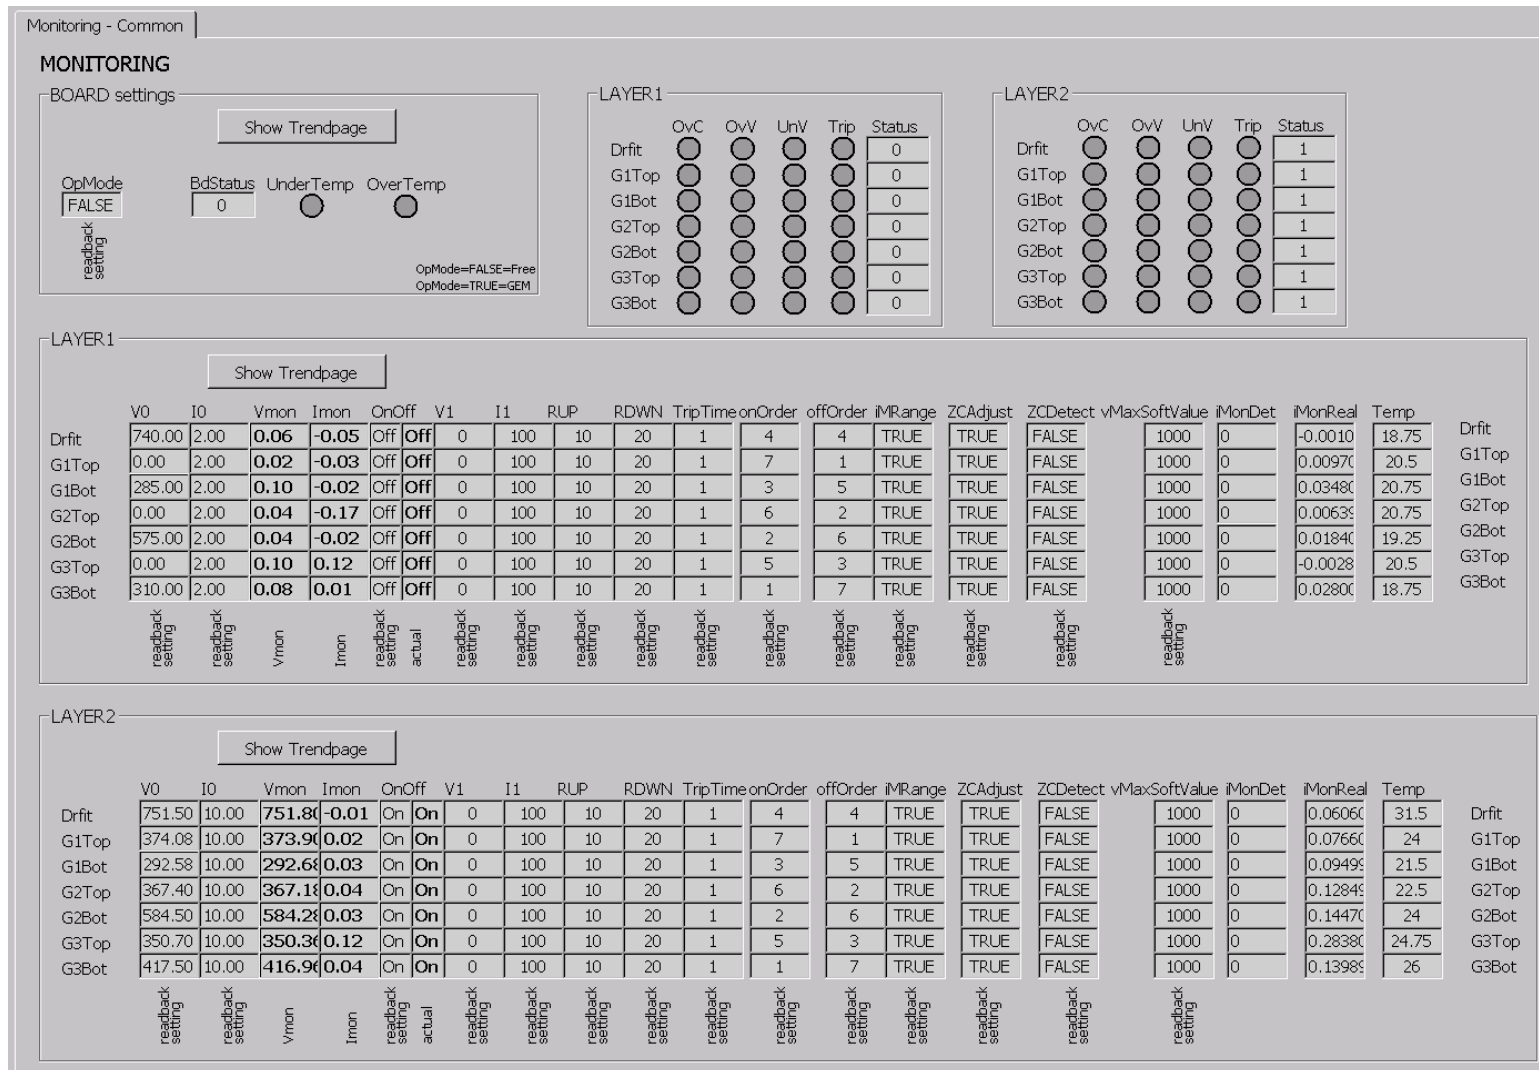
Monitoring - Common

MONITORING

BOARD settings

Show Trendpage

OpMode FALSE readback setting

BdStatus 0

UnderTemp OverTemp

OpMode=FALSE=Free
OpMode=TRUE=GEM

LAYER1

| | OvC | OvV | UnV | Trip | Status |
|---|---|---|---|---|---|
| Drfit | | | | | 0 |
| G1Top | | | | | 0 |
| G1Bot | | | | | 0 |
| G2Top | | | | | 0 |
| G2Bot | | | | | 0 |
| G3Top | | | | | 0 |
| G3Bot | | | | | 0 |

LAYER2

| | OvC | OvV | UnV | Trip | Status |
|---|---|---|---|---|---|
| Drfit | | | | | 1 |
| G1Top | | | | | 1 |
| G1Bot | | | | | 1 |
| G2Top | | | | | 1 |
| G2Bot | | | | | 1 |
| G3Top | | | | | 1 |
| G3Bot | | | | | 1 |

LAYER1

Show Trendpage

| | V0 | I0 | Vmon | Imon | OnOff | | V1 | I1 | RUP | RDWN | TripTime | onOrder | offOrder | iMRange | ZCAdjust | ZCDetect | vMaxSoftValue | iMonDet | iMonReal | Temp | |
|---|---|---|---|---|---|---|---|---|---|---|---|---|---|---|---|---|---|---|---|---|---|
| Drfit | 740.00 | 2.00 | 0.06 | -0.05 | Off | Off | 0 | 100 | 10 | 20 | 1 | 4 | 4 | TRUE | TRUE | FALSE | 1000 | 0 | -0.0010 | 18.75 | Drfit |
| G1Top | 0.00 | 2.00 | 0.02 | -0.03 | Off | Off | 0 | 100 | 10 | 20 | 1 | 7 | 1 | TRUE | TRUE | FALSE | 1000 | 0 | 0.00970 | 20.5 | G1Top |
| G1Bot | 285.00 | 2.00 | 0.10 | -0.02 | Off | Off | 0 | 100 | 10 | 20 | 1 | 3 | 5 | TRUE | TRUE | FALSE | 1000 | 0 | 0.03480 | 20.75 | G1Bot |
| G2Top | 0.00 | 2.00 | 0.04 | -0.17 | Off | Off | 0 | 100 | 10 | 20 | 1 | 6 | 2 | TRUE | TRUE | FALSE | 1000 | 0 | 0.00639 | 20.75 | G2Top |
| G2Bot | 575.00 | 2.00 | 0.04 | -0.02 | Off | Off | 0 | 100 | 10 | 20 | 1 | 2 | 6 | TRUE | TRUE | FALSE | 1000 | 0 | 0.01840 | 19.25 | G2Bot |
| G3Top | 0.00 | 2.00 | 0.10 | 0.12 | Off | Off | 0 | 100 | 10 | 20 | 1 | 5 | 3 | TRUE | TRUE | FALSE | 1000 | 0 | -0.0028 | 20.5 | G3Top |
| G3Bot | 310.00 | 2.00 | 0.08 | 0.01 | Off | Off | 0 | 100 | 10 | 20 | 1 | 1 | 7 | TRUE | TRUE | FALSE | 1000 | 0 | 0.02800 | 18.75 | G3Bot |

readback setting readback setting Vmon Imon readback setting actual readback setting readback setting readback setting readback setting readback setting readback setting readback setting readback setting readback setting readback setting readback setting

LAYER2

Show Trendpage

| | V0 | I0 | Vmon | Imon | OnOff | | V1 | I1 | RUP | RDWN | TripTime | onOrder | offOrder | iMRange | ZCAdjust | ZCDetect | vMaxSoftValue | iMonDet | iMonReal | Temp | |
|---|---|---|---|---|---|---|---|---|---|---|---|---|---|---|---|---|---|---|---|---|---|
| Drfit | 751.50 | 10.00 | 751.8( | -0.01 | On | On | 0 | 100 | 10 | 20 | 1 | 4 | 4 | TRUE | TRUE | FALSE | 1000 | 0 | 0.06060 | 31.5 | Drfit |
| G1Top | 374.08 | 10.00 | 373.9( | 0.02 | On | On | 0 | 100 | 10 | 20 | 1 | 7 | 1 | TRUE | TRUE | FALSE | 1000 | 0 | 0.07660 | 24 | G1Top |
| G1Bot | 292.58 | 10.00 | 292.6( | 0.03 | On | On | 0 | 100 | 10 | 20 | 1 | 3 | 5 | TRUE | TRUE | FALSE | 1000 | 0 | 0.09499 | 21.5 | G1Bot |
| G2Top | 367.40 | 10.00 | 367.1( | 0.04 | On | On | 0 | 100 | 10 | 20 | 1 | 6 | 2 | TRUE | TRUE | FALSE | 1000 | 0 | 0.12849 | 22.5 | G2Top |
| G2Bot | 584.50 | 10.00 | 584.2( | 0.03 | On | On | 0 | 100 | 10 | 20 | 1 | 2 | 6 | TRUE | TRUE | FALSE | 1000 | 0 | 0.14470 | 24 | G2Bot |
| G3Top | 350.70 | 10.00 | 350.3( | 0.12 | On | On | 0 | 100 | 10 | 20 | 1 | 5 | 3 | TRUE | TRUE | FALSE | 1000 | 0 | 0.28380 | 24.75 | G3Top |
| G3Bot | 417.50 | 10.00 | 416.9( | 0.04 | On | On | 0 | 100 | 10 | 20 | 1 | 1 | 7 | TRUE | TRUE | FALSE | 1000 | 0 | 0.13989 | 26 | G3Bot |

readback setting readback setting Vmon Imon readback setting actual readback setting readback setting readback setting readback setting readback setting readback setting readback setting readback setting readback setting readback setting readback setting